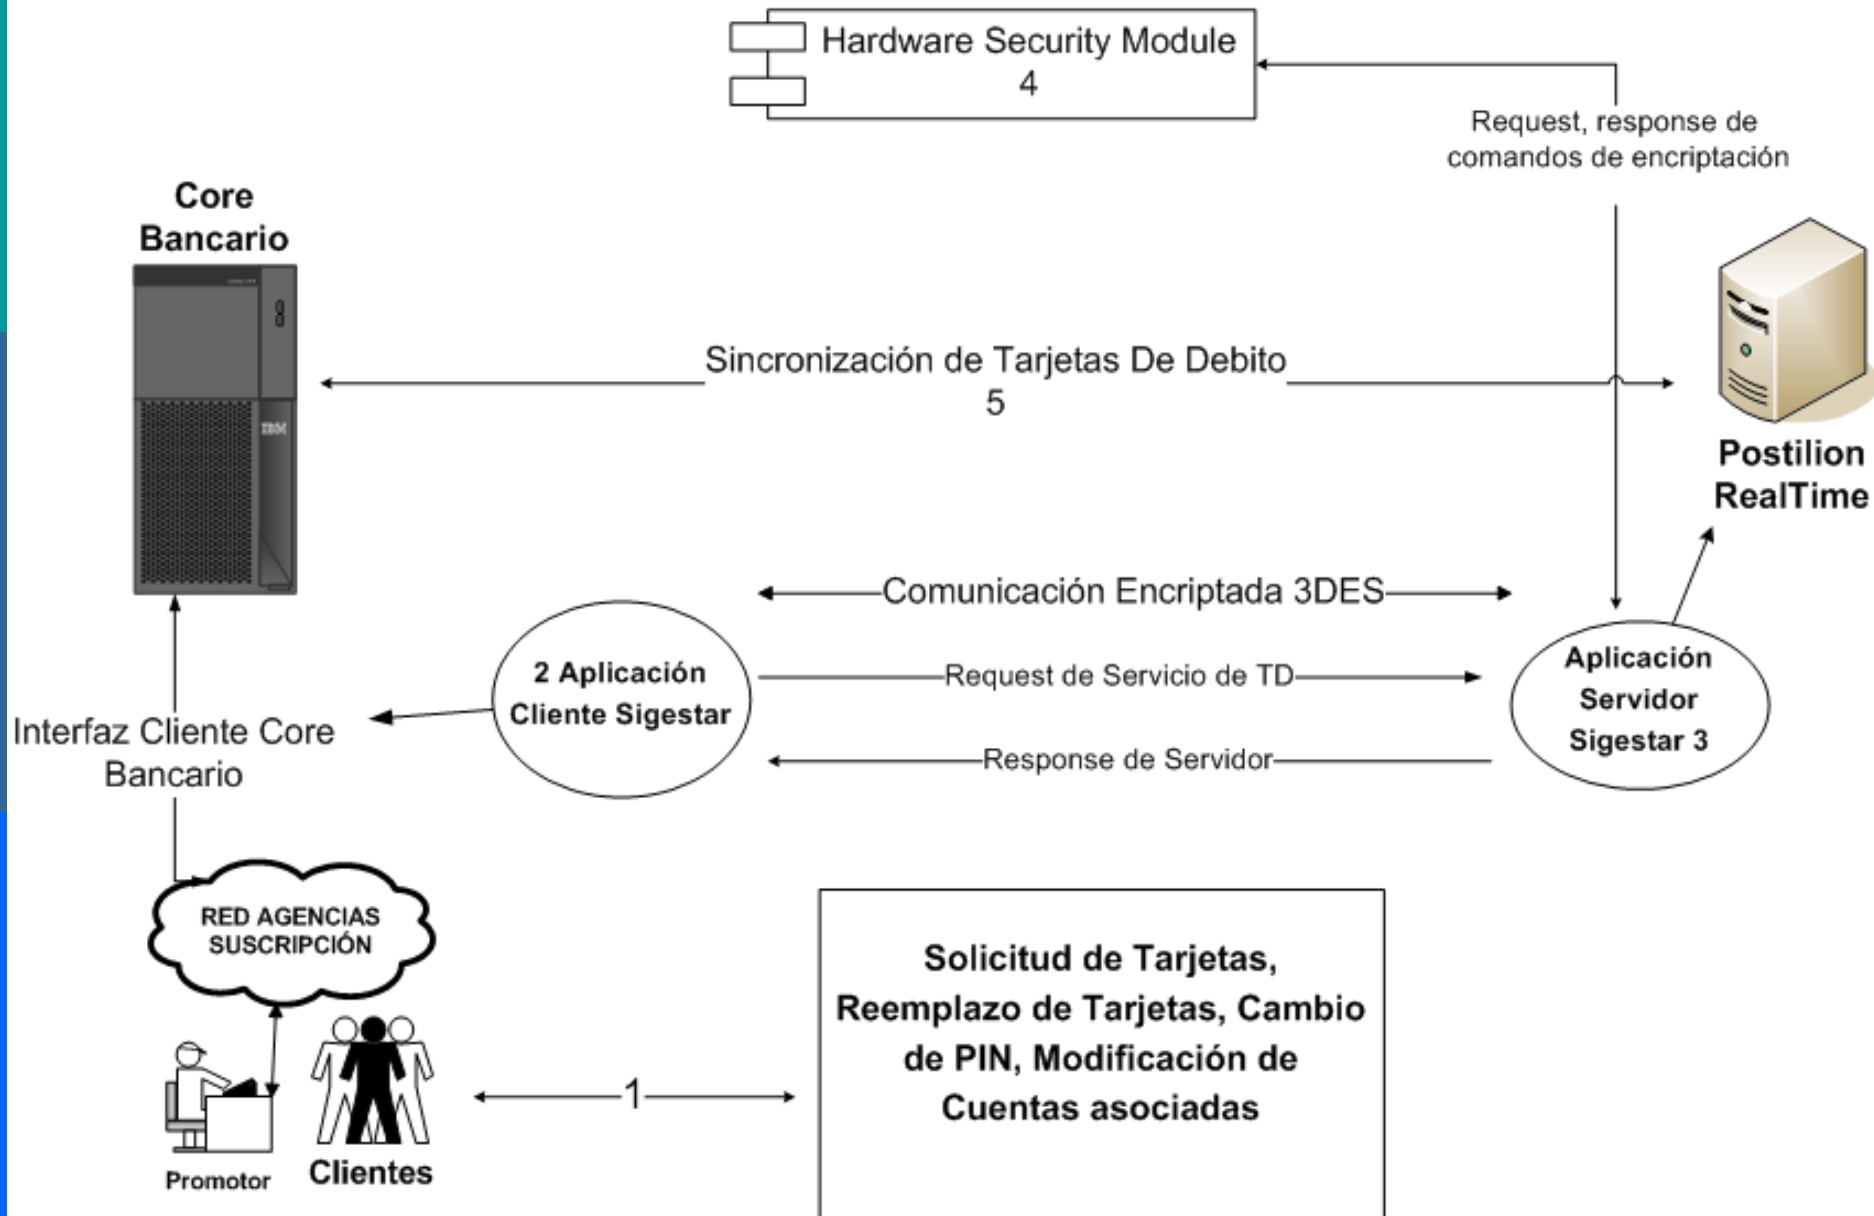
Hardware Security Module
4

Request, response de comandos de encriptación

Core Bancario

IBM

Sincronización de Tarjetas De Debito
5

Postilion RealTime

Comunicación Encriptada 3DES

2 Aplicación Cliente Sigestar

Request de Servicio de TD

Response de Servidor

Aplicación Servidor Sigestar 3

Interfaz Cliente Core Bancario

RED AGENCIAS SUSCRIPCIÓN

Promotor

Clientes

1

Solicitud de Tarjetas, Reemplazo de Tarjetas, Cambio de PIN, Modificación de Cuentas asociadas